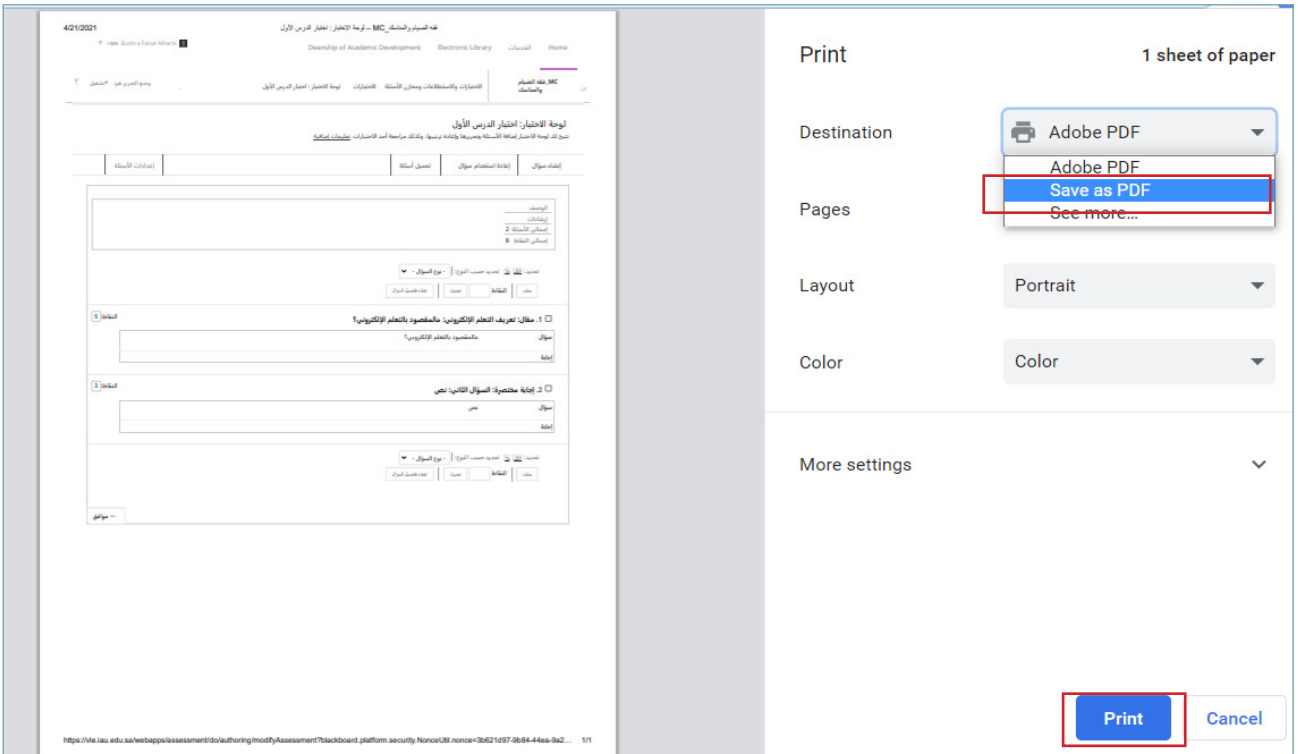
4/21/2021

فقه الصيام والمناسك_MC – لوحة الاختبار: اختبار الدرس الأول

Bushra Faisal Alharbi

Home الخدمات Electronic Library Deanship of Academic Development

فقه الصيام والمناسك_MC الاختبارات والاستطلاعات وتجمعات الأسئلة الاختبارات لوحة الاختبار: اختبار الدرس الأول

وضع التحرير هو: تشغيل

لوحة الاختبار: اختبار الدرس الأول

إنشاء سؤال إعادة استخدام سؤال تحميل أسئلة إعدادات الأسئلة

الوصف
إرشادات
إجمالي الأسئلة 2
إجمالي النقاط 8

النقاط 5
1. مقال: تعريف التعلم الإلكتروني: ماالمقصود بالتعلم الإلكتروني؟
سؤال ماالمقصود بالتعلم الإلكتروني؟
إجابة

النقاط 3
2. إجابة مختصرة: السؤال الثاني: نص
سؤال نص
إجابة

موافق

https://vle.iau.edu.sa/webapps/assessment/do/authoring/modifyAssessment?blackboard.platform.security.NonceUtil.nonce=3b621d97-9b84-44ea-9a2... 1/1

Print

1 sheet of paper

Destination

Adobe PDF

Adobe PDF

Save as PDF

See more...

Pages

Layout

Portrait

Color

Color

More settings

Print

Cancel